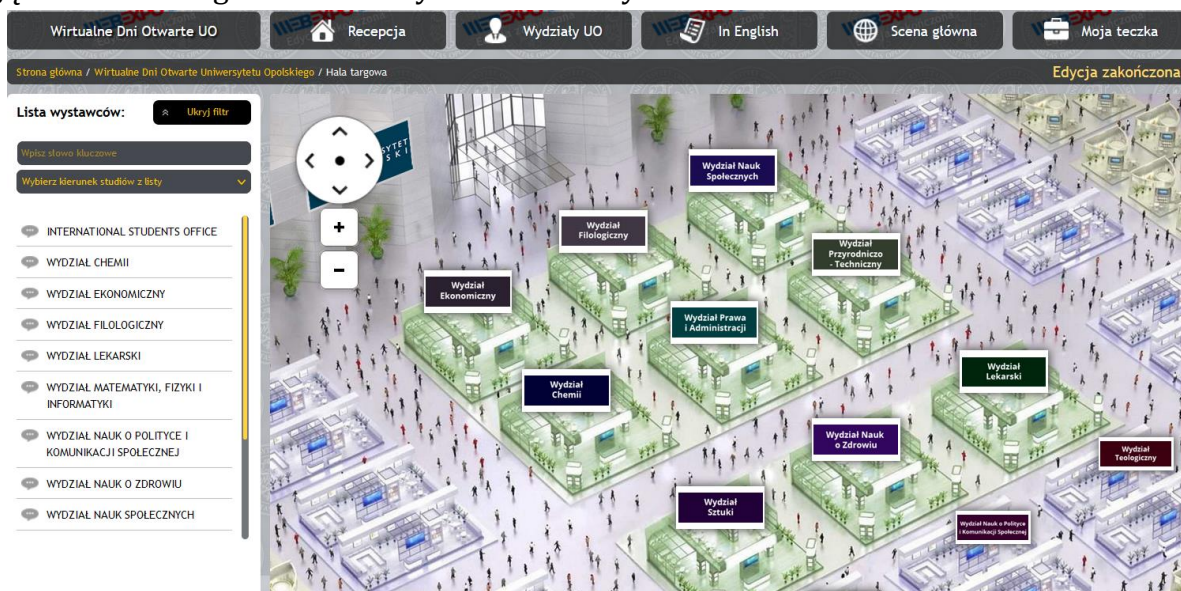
Wirtualne Dni Otwarte UO
Recepcja
Wydziały UO
In English
Scena główna
Moja teczka

Strona główna / Wirtualne Dni Otwarte Uniwersytetu Opolskiego / Hala targowa
Edycja zakończona

Lista wystawców:
Ukryj filtr
Wpisz słowo kluczowe
Wybierz kierunek studiów z listy

INTERNATIONAL STUDENTS OFFICE
WYDZIAŁ CHEMII
WYDZIAŁ EKONOMICZNY
WYDZIAŁ FILOLOGICZNY
WYDZIAŁ LEKARSKI
WYDZIAŁ MATEMATYKI, FIZYKI I INFORMATYKI
WYDZIAŁ NAUK O POLITYCE I KOMUNIKACJI SPOŁECZNEJ
WYDZIAŁ NAUK O ZDROWIU
WYDZIAŁ NAUK SPOŁECZNYCH

+
-

Wydział Nauk Społecznych
Wydział Filologiczny
Wydział Przyrodniczo - Techniczny
Wydział Ekonomiczny
Wydział Prawa i Administracji
Wydział Lekarski
Wydział Chemii
Wydział Nauk o Zdrowiu
Wydział Teologiczny
Wydział Sztuki
Wydział Nauk o Polityce i Komunikacji Społecznej